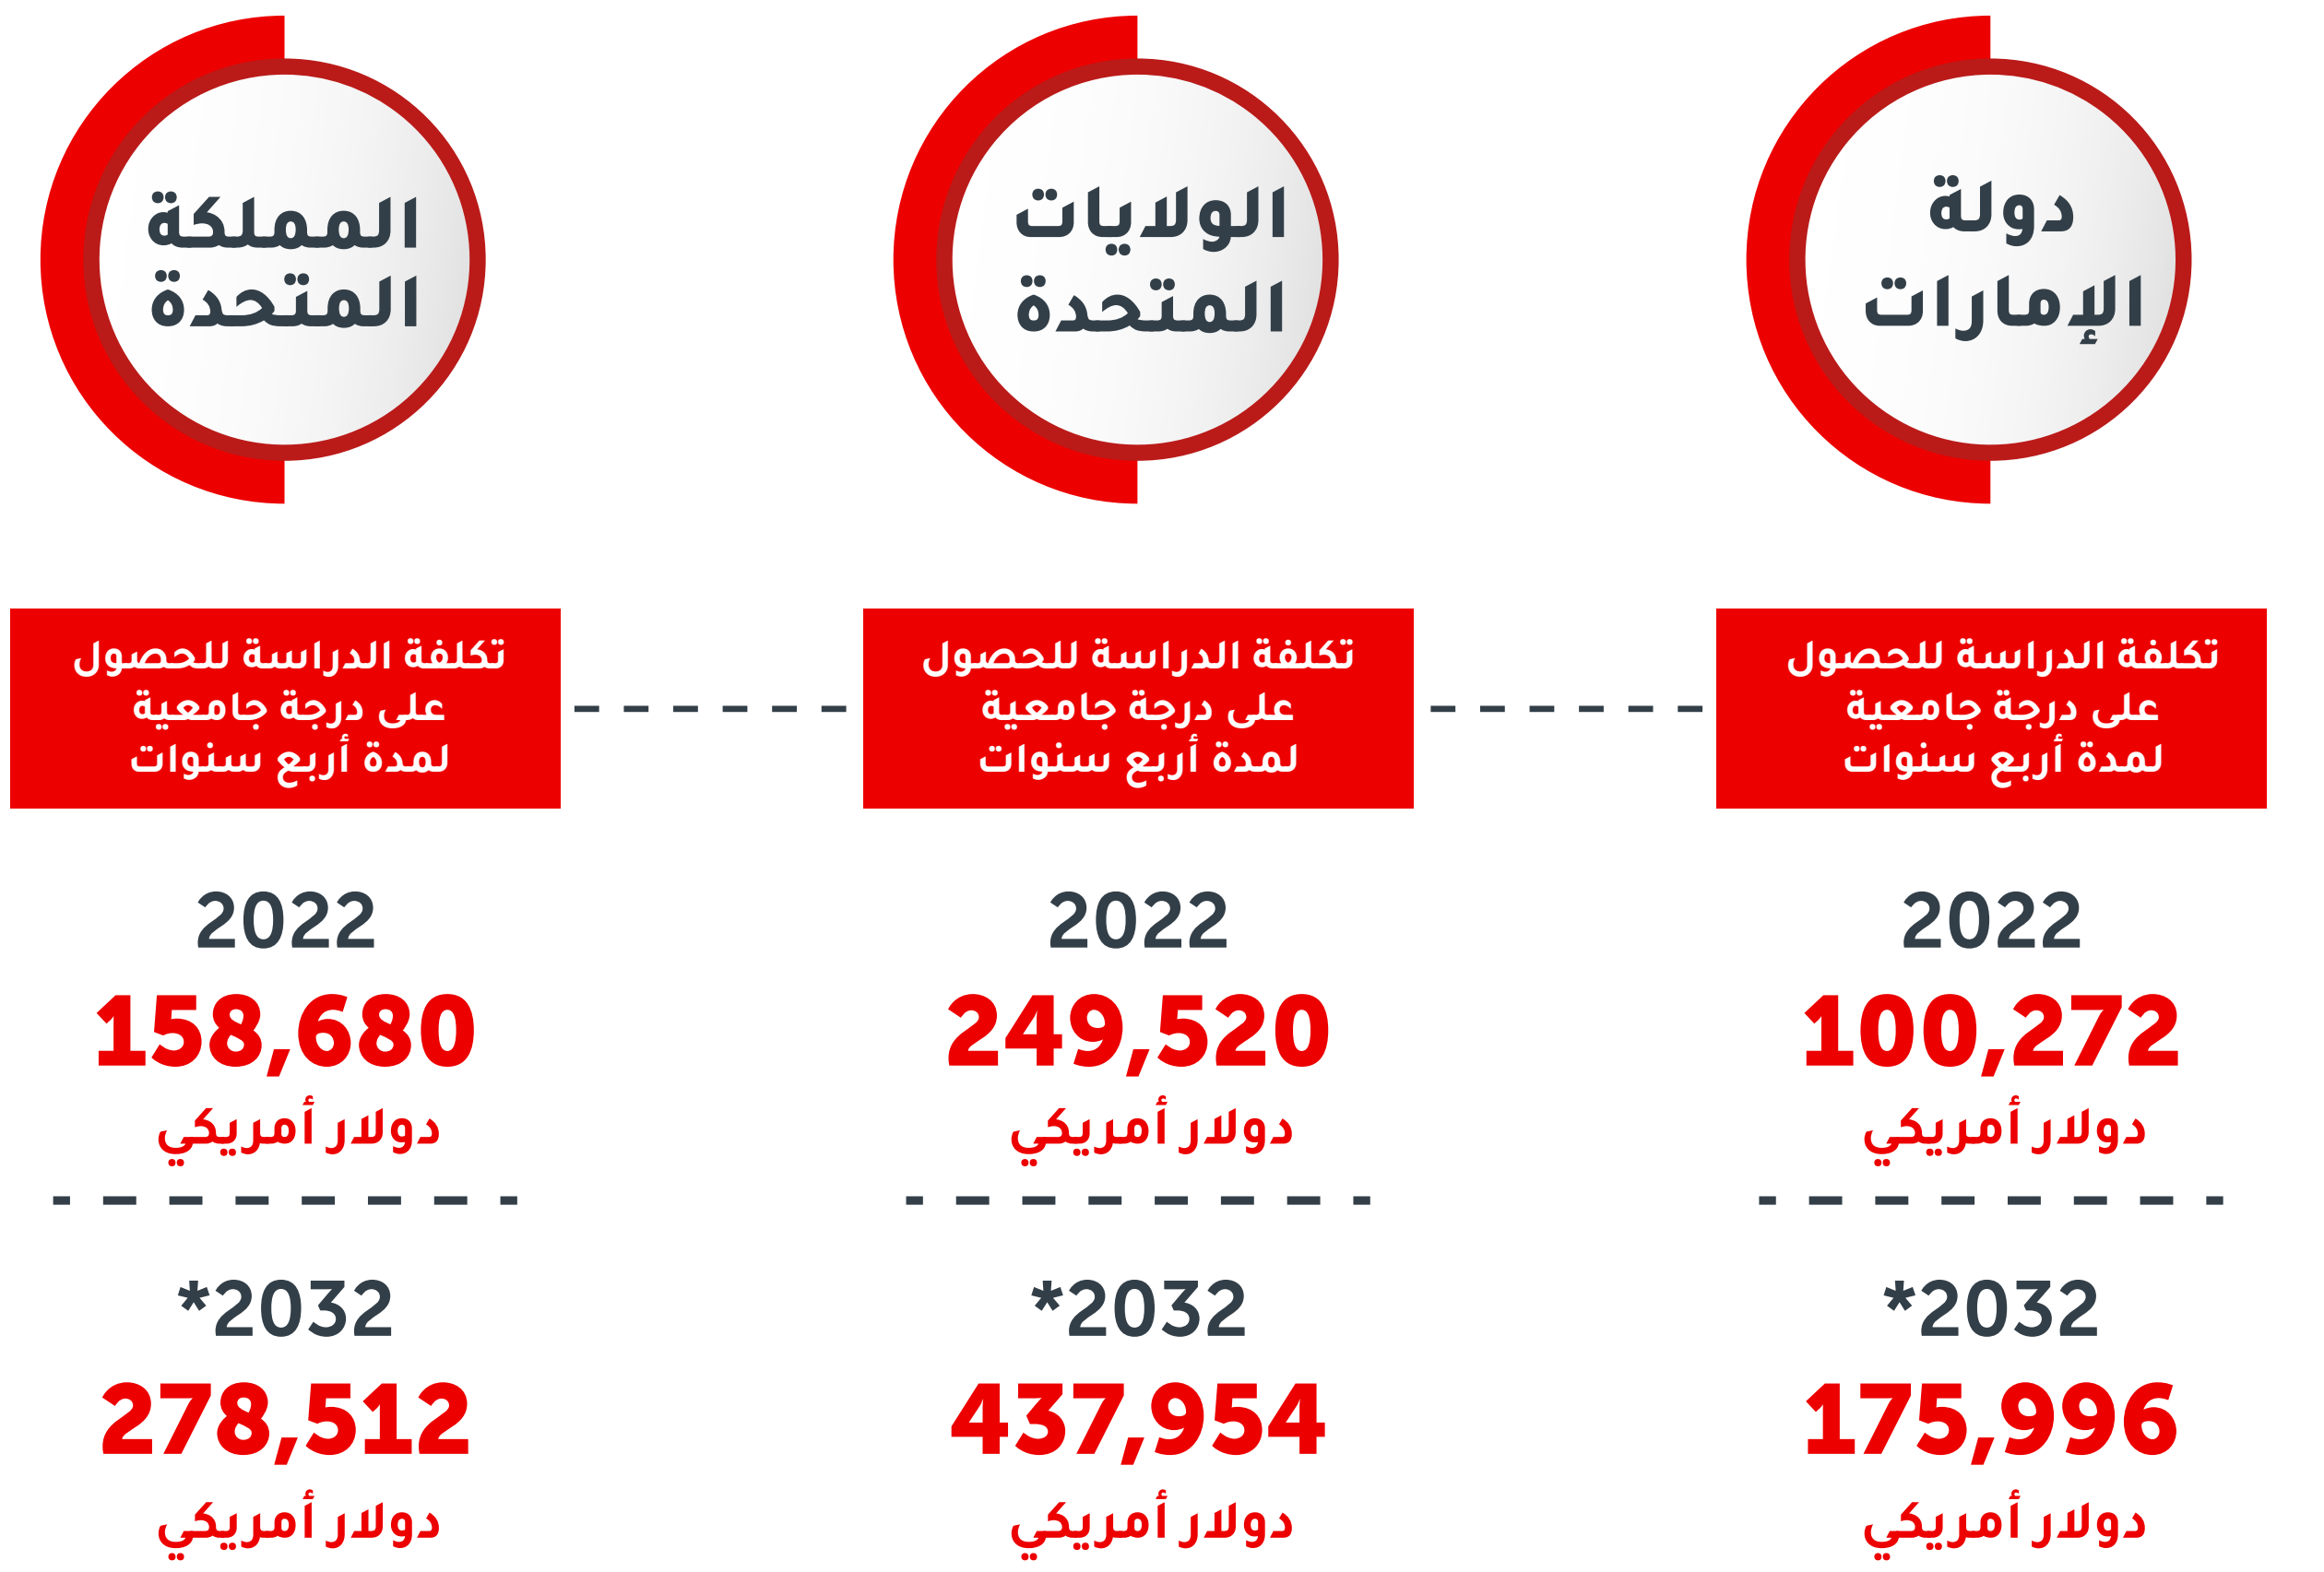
دولة الإمارات

تكلفة الدراسة للحصول على درجة جامعية لمدة أربع سنوات

2022
100,272
دولار أمريكي

*2032
175,996
دولار أمريكي

الولايات المتحدة

تكلفة الدراسة للحصول على درجة جامعية لمدة أربع سنوات

2022
249,520
دولار أمريكي

*2032
437,954
دولار أمريكي

المملكة المتحدة

تكلفة الدراسة للحصول على درجة جامعية لمدة أربع سنوات

2022
158,680
دولار أمريكي

*2032
278,512
دولار أمريكي